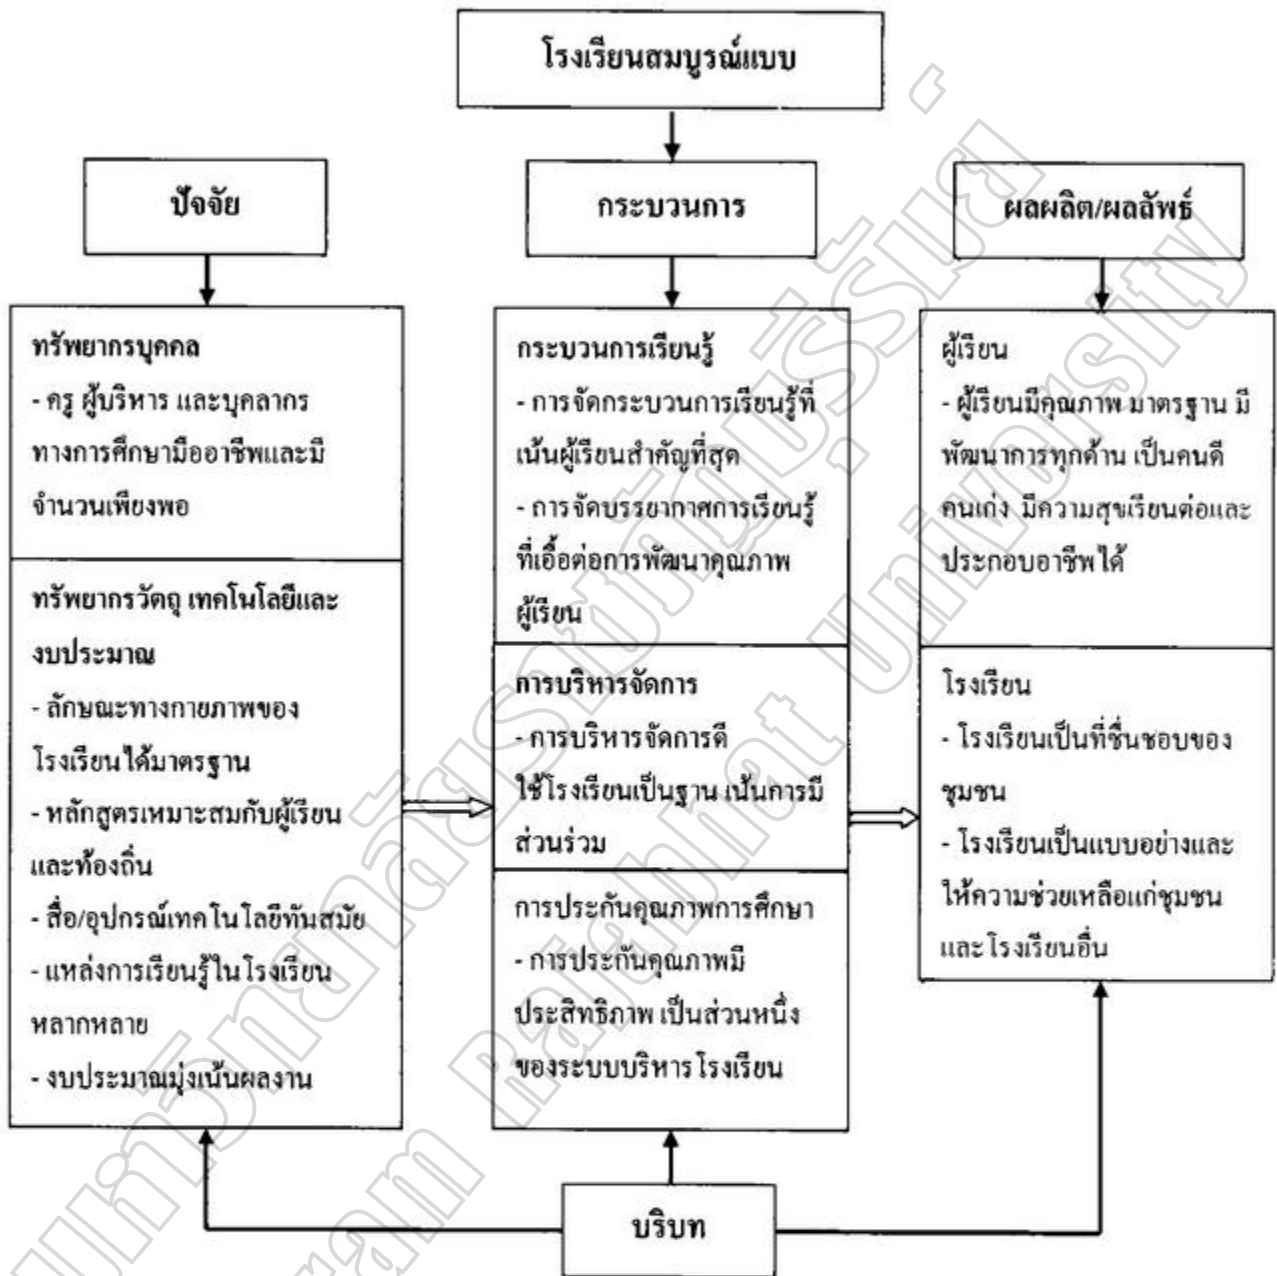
โรงเรียนสมบูรณ์แบบ

ปัจจัย

กระบวนการ

ผลผลิต/ผลลัพธ์

ทรัพยากรบุคคล
- ครู ผู้บริหาร และบุคลากรทางการศึกษามีอาชีพและมีจำนวนเพียงพอ

ทรัพยากรวัตถุ เทคโนโลยีและงบประมาณ
- ลักษณะทางกายภาพของโรงเรียนได้มาตรฐาน
- หลักสูตรเหมาะสมกับผู้เรียนและท้องถิ่น
- สื่อ/อุปกรณ์เทคโนโลยีทันสมัย
- แหล่งการเรียนรู้ในโรงเรียนหลากหลาย
- งบประมาณมุ่งเน้นผลงาน

กระบวนการเรียนรู้
- การจัดกระบวนการเรียนรู้ที่เน้นผู้เรียนสำคัญที่สุด
- การจัดบรรยากาศการเรียนรู้ที่เอื้อต่อการพัฒนาคุณภาพผู้เรียน

การบริหารจัดการ
- การบริหารจัดการดี ใช้โรงเรียนเป็นฐาน เน้นการมีส่วนร่วม

การประกันคุณภาพการศึกษา
- การประกันคุณภาพมีประสิทธิภาพ เป็นส่วนหนึ่งของระบบบริหารโรงเรียน

ผู้เรียน
- ผู้เรียนมีคุณภาพ มาตรฐาน มีพัฒนาการทุกด้าน เป็นคนดี คนเก่ง มีความสุขเรียนต่อและประกอบอาชีพได้

โรงเรียน
- โรงเรียนเป็นที่ชื่นชอบของชุมชน
- โรงเรียนเป็นแบบอย่างและให้ความช่วยเหลือแก่ชุมชนและโรงเรียนอื่น

บริบท

มหาวิทยาลัยราชภัฏมหาสารคาม Rajabhat Maha Sarakham University